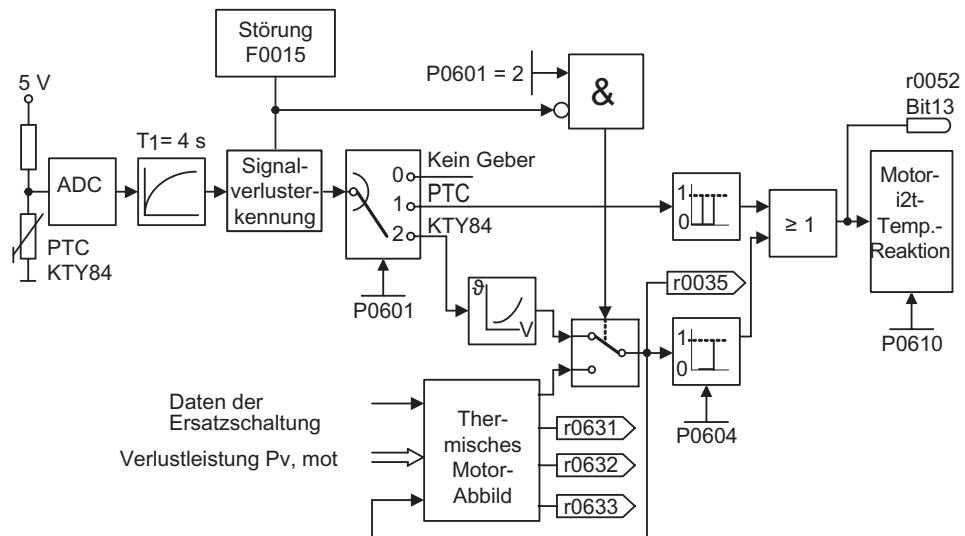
Störung F0015

5 V

ADC

T1= 4 s

Signalverlusterkennung

P0601 = 2

&

r0052 Bit13

0 Kein Geber
1 PTC
2 KTY84

PTC KTY84

P0601

1
0

≥ 1

Motor-i2t-Temp.-Reaktion

r0035

$\vartheta$

V

1
0

P0610

P0604

Daten der Ersatzschaltung

Verlustleistung Pv, mot

Thermisches Motor-Abbild

r0631

r0632

r0633